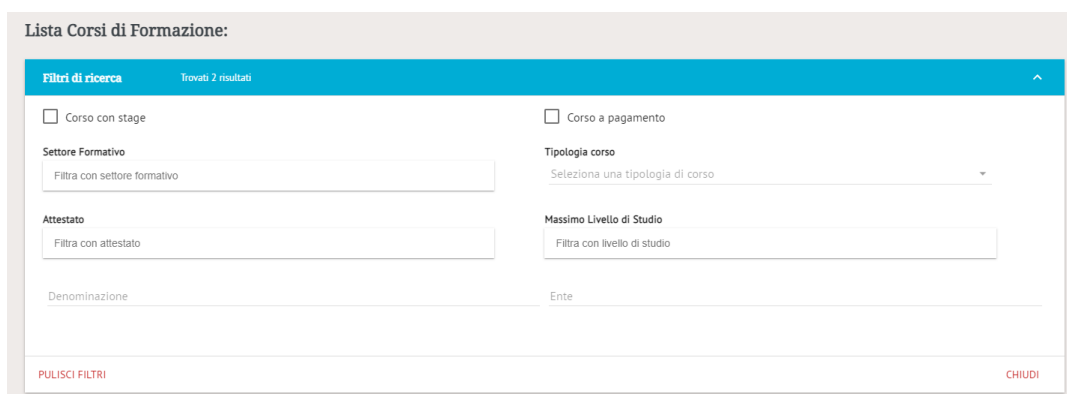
Lista Corsi di Formazione:

Filtri di ricerca Trovati 2 risultati

Corso con stage

Corso a pagamento

Settore Formativo

Filtra con settore formativo

Tipologia corso

Seleziona una tipologia di corso

Attestato

Filtra con attestato

Massimo Livello di Studio

Filtra con livello di studio

Denominazione

Ente

PULISCI FILTRI

CHIUDI